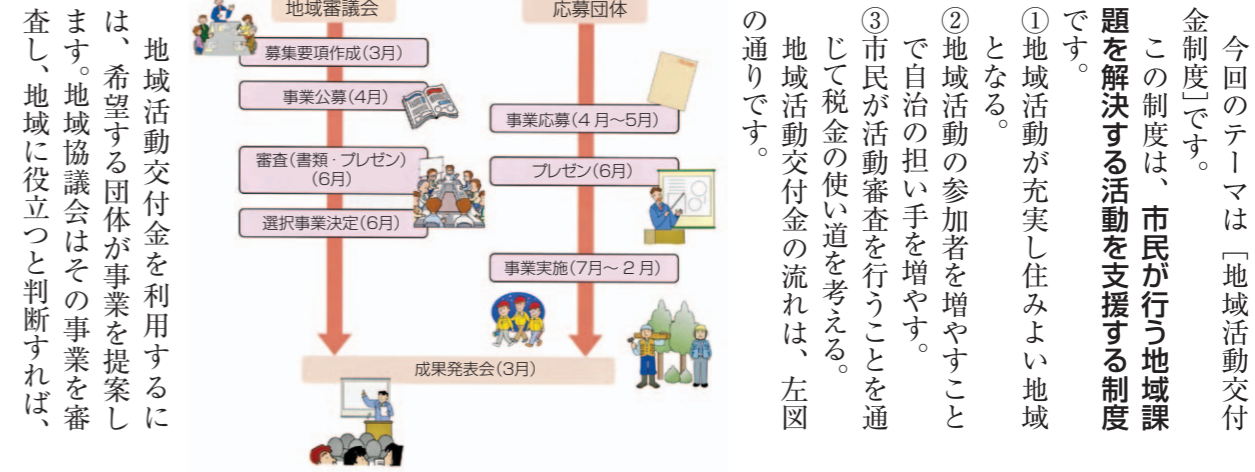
今回のテーマは「地域活動交付金制度」です。

この制度は、市民が行う地域課題を解決する活動を支援する制度です。

①地域活動が充実し住みよい地域となる。

②地域活動の参加者を増やすことで自治の担い手を増やす。

③市民が活動審査を行うことを通じて税金の使い道を考える。

地域活動交付金の流れは、左図の通りです。

地域審議会

応募団体

募集要項作成(3月)

事業公募(4月)

事業応募(4月～5月)

審査(書類・プレゼン)(6月)

プレゼン(6月)

選択事業決定(6月)

事業実施(7月～2月)

成果発表会(3月)

地域活動交付金を利用するには、希望する団体が事業を提案します。地域協議会はその事業を審査し、地域に役立つと判断すれば、